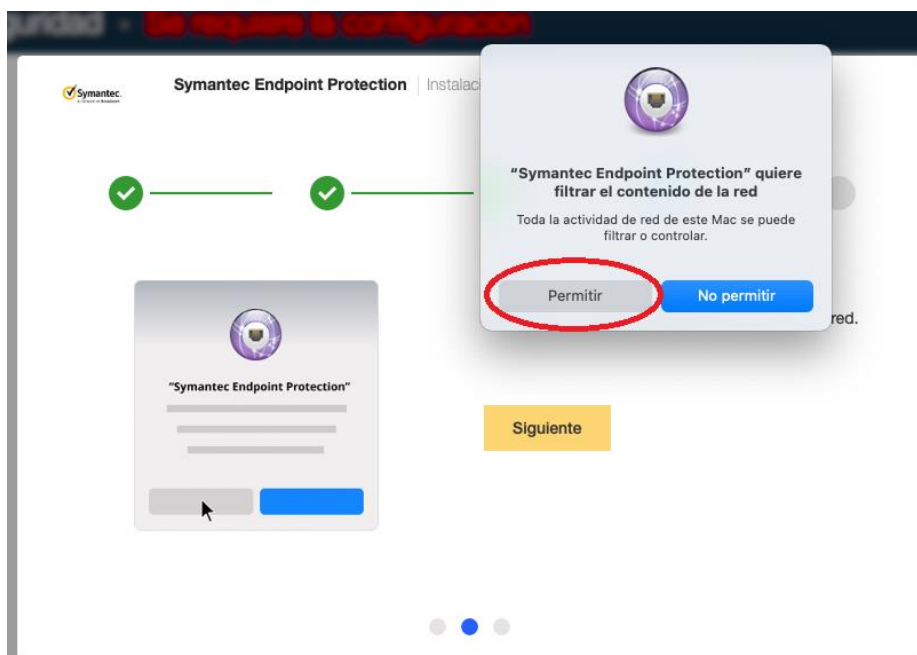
guridad • Se requiere la configuración

Symantec.

Symantec Endpoint Protection | Instalac

"Symantec Endpoint Protection" quiere filtrar el contenido de la red

Toda la actividad de red de este Mac se puede filtrar o controlar.

Permitir

No permitir

red.

"Symantec Endpoint Protection"

Siguiente